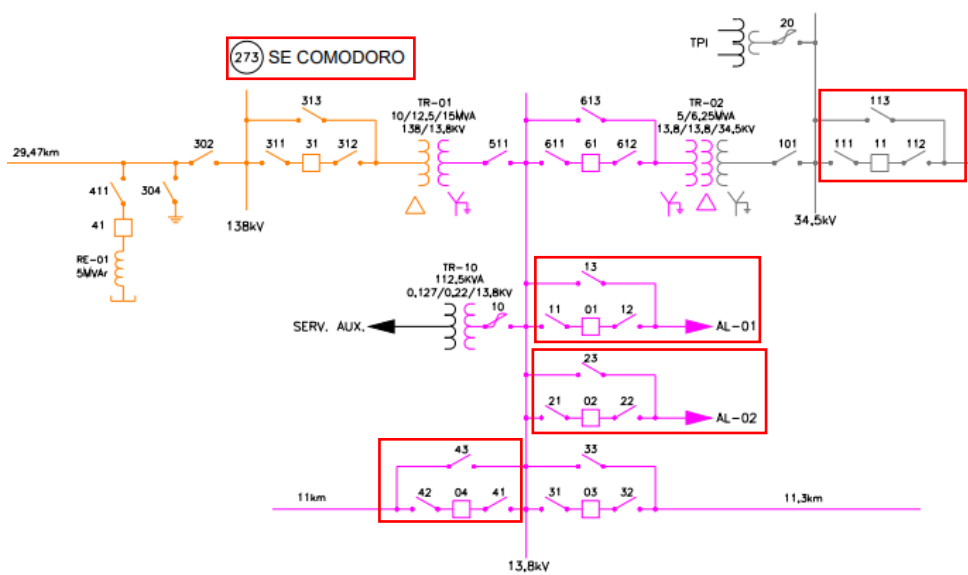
273 SE COMODORO

TPI
20

29,47km
411
41
RE-01
5MVAr
304
302
313
311
31
312
138kV
TR-01
10/12,5/15MVA
138/13,8KV
511
613
611
61
612
TR-02
5/6,25MVA
13,8/13,8/34,5KV
101
113
111
11
112
34,5kV

TR-10
112,5KVA
0,127/0,22/13,8KV
10
SERV. AUX.
13
11
01
12
AL-01
23
21
02
22
AL-02

43
11km
42
04
41
33
31
03
32
11,3km
13,8kV